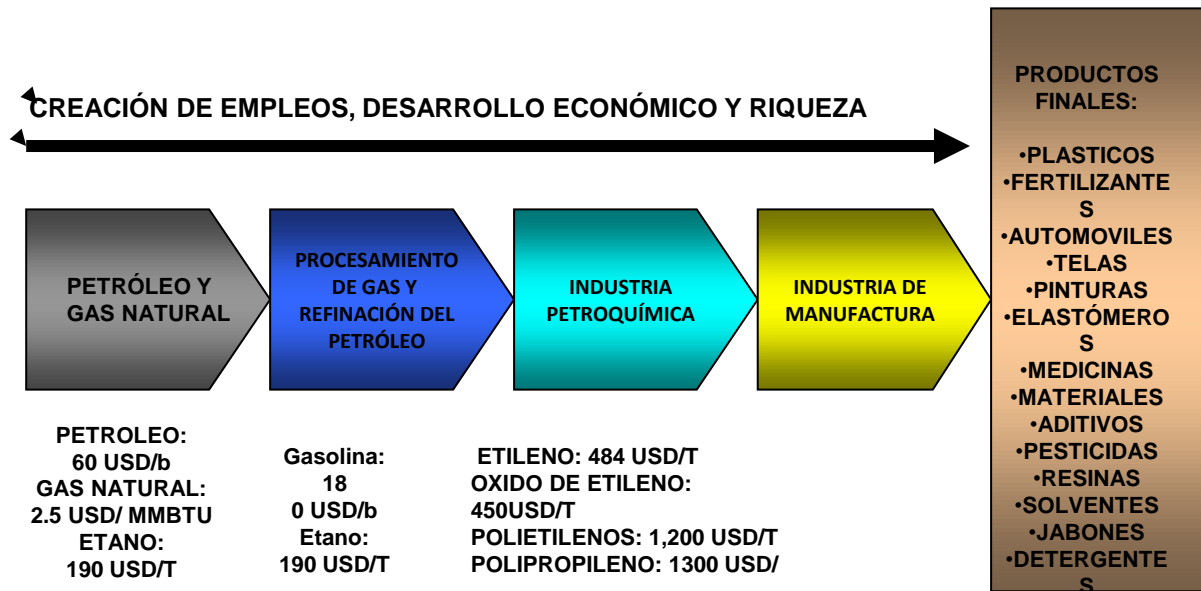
CREACIÓN DE EMPLEOS, DESARROLLO ECONÓMICO Y RIQUEZA

PETRÓLEO Y GAS NATURAL

PROCESAMIENTO DE GAS Y REFINACIÓN DEL PETRÓLEO

INDUSTRIA PETROQUÍMICA

INDUSTRIA DE MANUFACTURA

PRODUCTOS FINALES:

•PLASTICOS
•FERTILIZANTES
•AUTOMOVILES
•TELAS
•PINTURAS
•ELASTÓMEROS
•MEDICINAS
•MATERIALES
•ADITIVOS
•PESTICIDAS
•RESINAS
•SOLVENTES
•JABONES
•DETERGENTES

PETROLEO: 60 USD/b
GAS NATURAL: 2.5 USD/ MMBTU
ETANO: 190 USD/T

Gasolina: 18 0 USD/b
Etano: 190 USD/T

ETILENO: 484 USD/T
OXIDO DE ETILENO: 450USD/T
POLIETILENOS: 1,200 USD/T
POLIPROPILENO: 1300 USD/